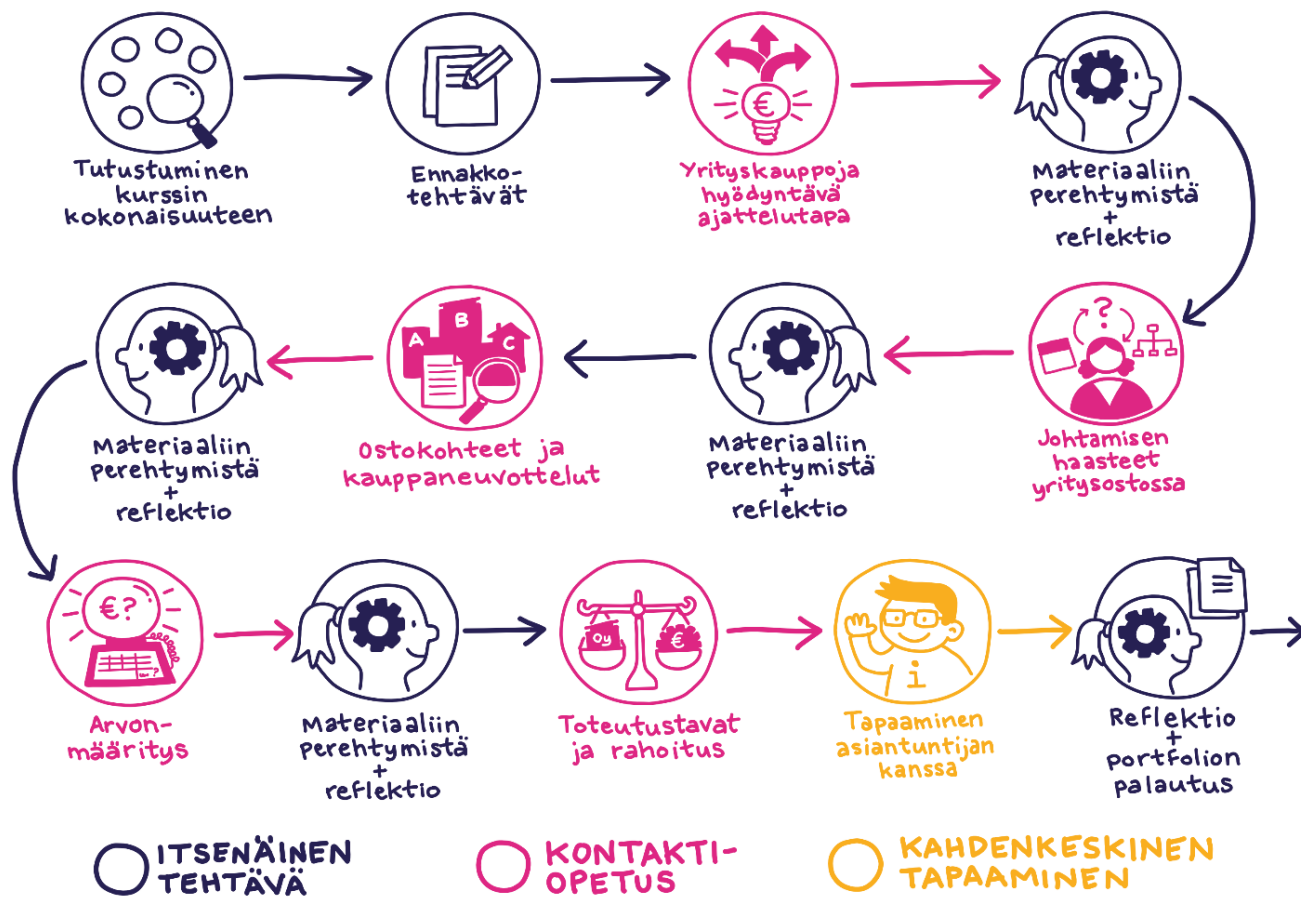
Tutustuminen kurssin kokonaisuuteen

Ennakkotehtävät

Yrityskauppoja hyödyntävä ajattelutapa

Materiaaliin Perehtymistä + reflektio

Johtamisen haasteet yritysostossa

Materiaaliin Perehtymistä + reflektio

Ostokohteet ja kauppaneuvottelut

Materiaaliin Perehtymistä + reflektio

Arvonmääritys

Materiaaliin Perehtymistä + reflektio

Toteutustavat ja rahoitus

Tapaaminen asiantuntijan kanssa

Reflektio + portfolion palautus

ITSENÄINEN TEHTÄVÄ

KONTAKTIOPETUS

KAHDENKESKINEN TAPAAMINEN